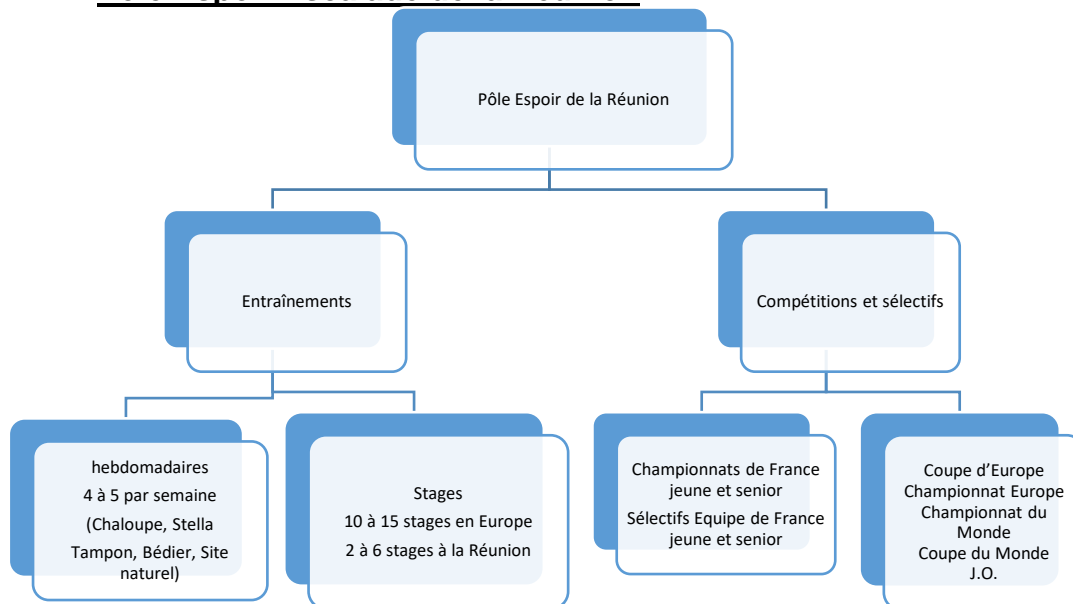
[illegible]

Pôle Espoir de la Réunion

Entraînements

Compétitions et sélectifs

hebdomadaires
4 à 5 par semaine
(Chaloupe, Stella Tampon, Bédier, Site naturel)

Stages
10 à 15 stages en Europe
2 à 6 stages à la Réunion

Championnats de France jeune et senior
Sélectifs Equipe de France jeune et senior

Coupe d'Europe
Championnat Europe
Championnat du Monde
Coupe du Monde
J.O.